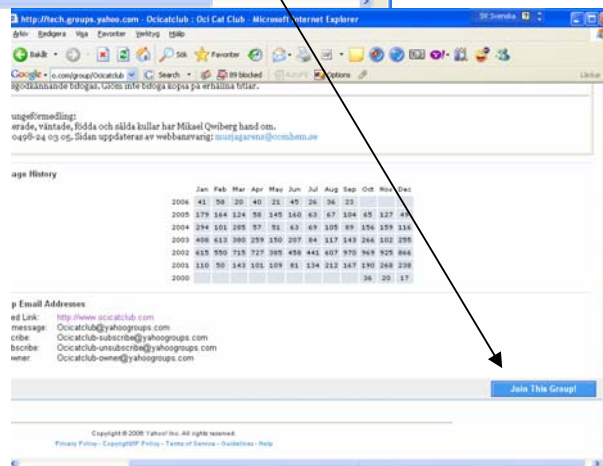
http://tech.groups.yahoo.com - Ocicatclub : Oci Cat Club - Microsoft Internet Explorer

SV Svenska

Arkiv Redigera Visa Favoriter Verktyg Hjälp

Bakåt Sök Favoriter

Google o.com/group/Ocicatclub Search 89 blocked AutoFill Options

Länkar

godkännande bförgas. Glöm inte bforga kopia på erhållna titlar.

ungeförmedling:
erade, väntade, födda och sålda kullar har Mikael Qwiberg hand om.
0498-24 03 05. Sidan uppdateras av webbansvarig: musjagarenr@comhem.se

age History

| | Jan | Feb | Mar | Apr | May | Jun | Jul | Aug | Sep | Oct | Nov | Dec |
|---|---|---|---|---|---|---|---|---|---|---|---|---|
| 2006 | 41 | 58 | 20 | 40 | 21 | 45 | 26 | 36 | 23 | | | |
| 2005 | 179 | 164 | 124 | 58 | 145 | 160 | 63 | 67 | 104 | 65 | 127 | 49 |
| 2004 | 294 | 101 | 285 | 57 | 51 | 63 | 69 | 105 | 89 | 156 | 159 | 116 |
| 2003 | 408 | 613 | 380 | 259 | 150 | 207 | 84 | 117 | 143 | 266 | 102 | 255 |
| 2002 | 615 | 550 | 715 | 727 | 385 | 458 | 441 | 607 | 970 | 969 | 925 | 866 |
| 2001 | 110 | 50 | 143 | 101 | 109 | 91 | 134 | 212 | 167 | 190 | 268 | 238 |
| 2000 | | | | | | | | | | 36 | 20 | 17 |

p Email Addresses
ed Link: http://www.ocicatclub.com
message: Ocicatclub@yahoogroups.com
cribe: Ocicatclub-subscribe@yahoogroups.com
bscribe: Ocicatclub-unsubscribe@yahoogroups.com
wner: Ocicatclub-owner@yahoogroups.com

Join This Group!

Copyright © 2006 Yahoo! Inc. All rights reserved.
Privacy Policy - Copyright/IP Policy - Terms of Service - Guidelines - Help